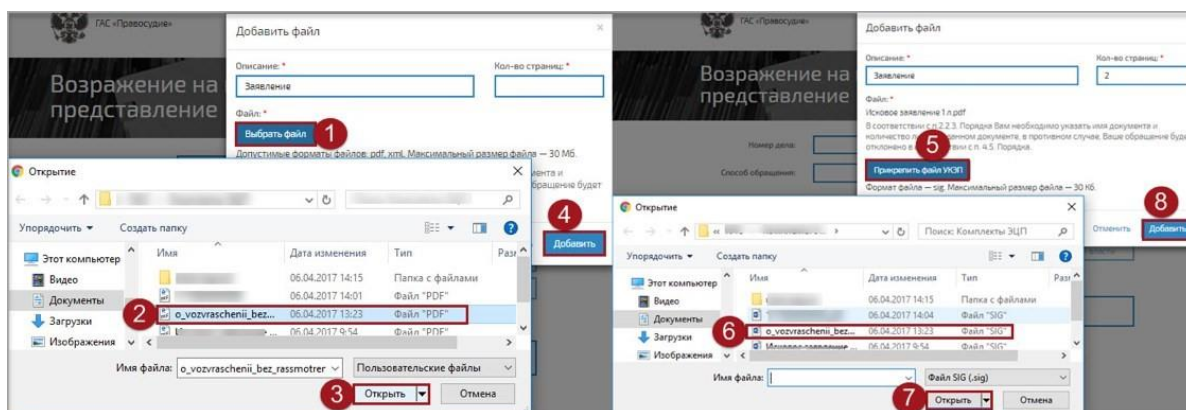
ГАС «Правосудие»

Добавить файл

Описание: *

Заявление

Кол-во страниц: *

Возражение на представление

Файл: *

Выбрать файл

1

Допустимые форматы файлов: pdf, xml. Максимальный размер файла — 30 Мб.

Открытие

Упорядочить ▾ Создать папку

| Имя | Дата изменения | Тип | Раз |
|---|---|---|---|
| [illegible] | 06.04.2017 14:15 | Папка с файлами | |
| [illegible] | 06.04.2017 14:01 | Файл "PDF" | |
| o_vozvraschenii_bez... | 06.04.2017 13:23 | Файл "PDF" | |
| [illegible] | 06.04.2017 9:54 | Файл "PDF" | |

Этот компьютер
Видео
Документы
Загрузки
Изображения

2

Имя файла: o_vozvraschenii_bez_rassmotrer

Пользовательские файлы

3

Открыть

Отмена

4

Добавить

ГАС «Правосудие»

Добавить файл

Описание: *

Заявление

Кол-во страниц: *

2

Возражение на представление

Файл: *

Исковое заявление 1.п.pdf

В соответствии с п.2.2.3. Порядка Вам необходимо указать имя документа и количество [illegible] документа, в противном случае, Ваше обращение будет отклонено в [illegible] с п. 4.5. Порядка.

Номер дела:

Способ обращения:

5

Прикрепить файл УКЭП

Формат файла — sig. Максимальный размер файла — 30 Кб.

8

Отменить

Добавить

Открытие

« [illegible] ›

Поиск: Комплекты ЭЦП

Упорядочить ▾ Создать папку

| Имя | Дата изменения | Тип | Раз |
|---|---|---|---|
| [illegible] | 06.04.2017 14:15 | Папка с файлами | |
| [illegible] | 06.04.2017 14:04 | Файл "SIG" | |
| o_vozvraschenii_bez... | 06.04.2017 13:23 | Файл "SIG" | |
| Исковое заявление ... | 06.04.2017 9:54 | Файл "SIG" | |

Этот компьютер
Видео
Документы
Загрузки
Изображения

6

Имя файла:

Файл SIG (.sig)

7

Открыть

Отмена